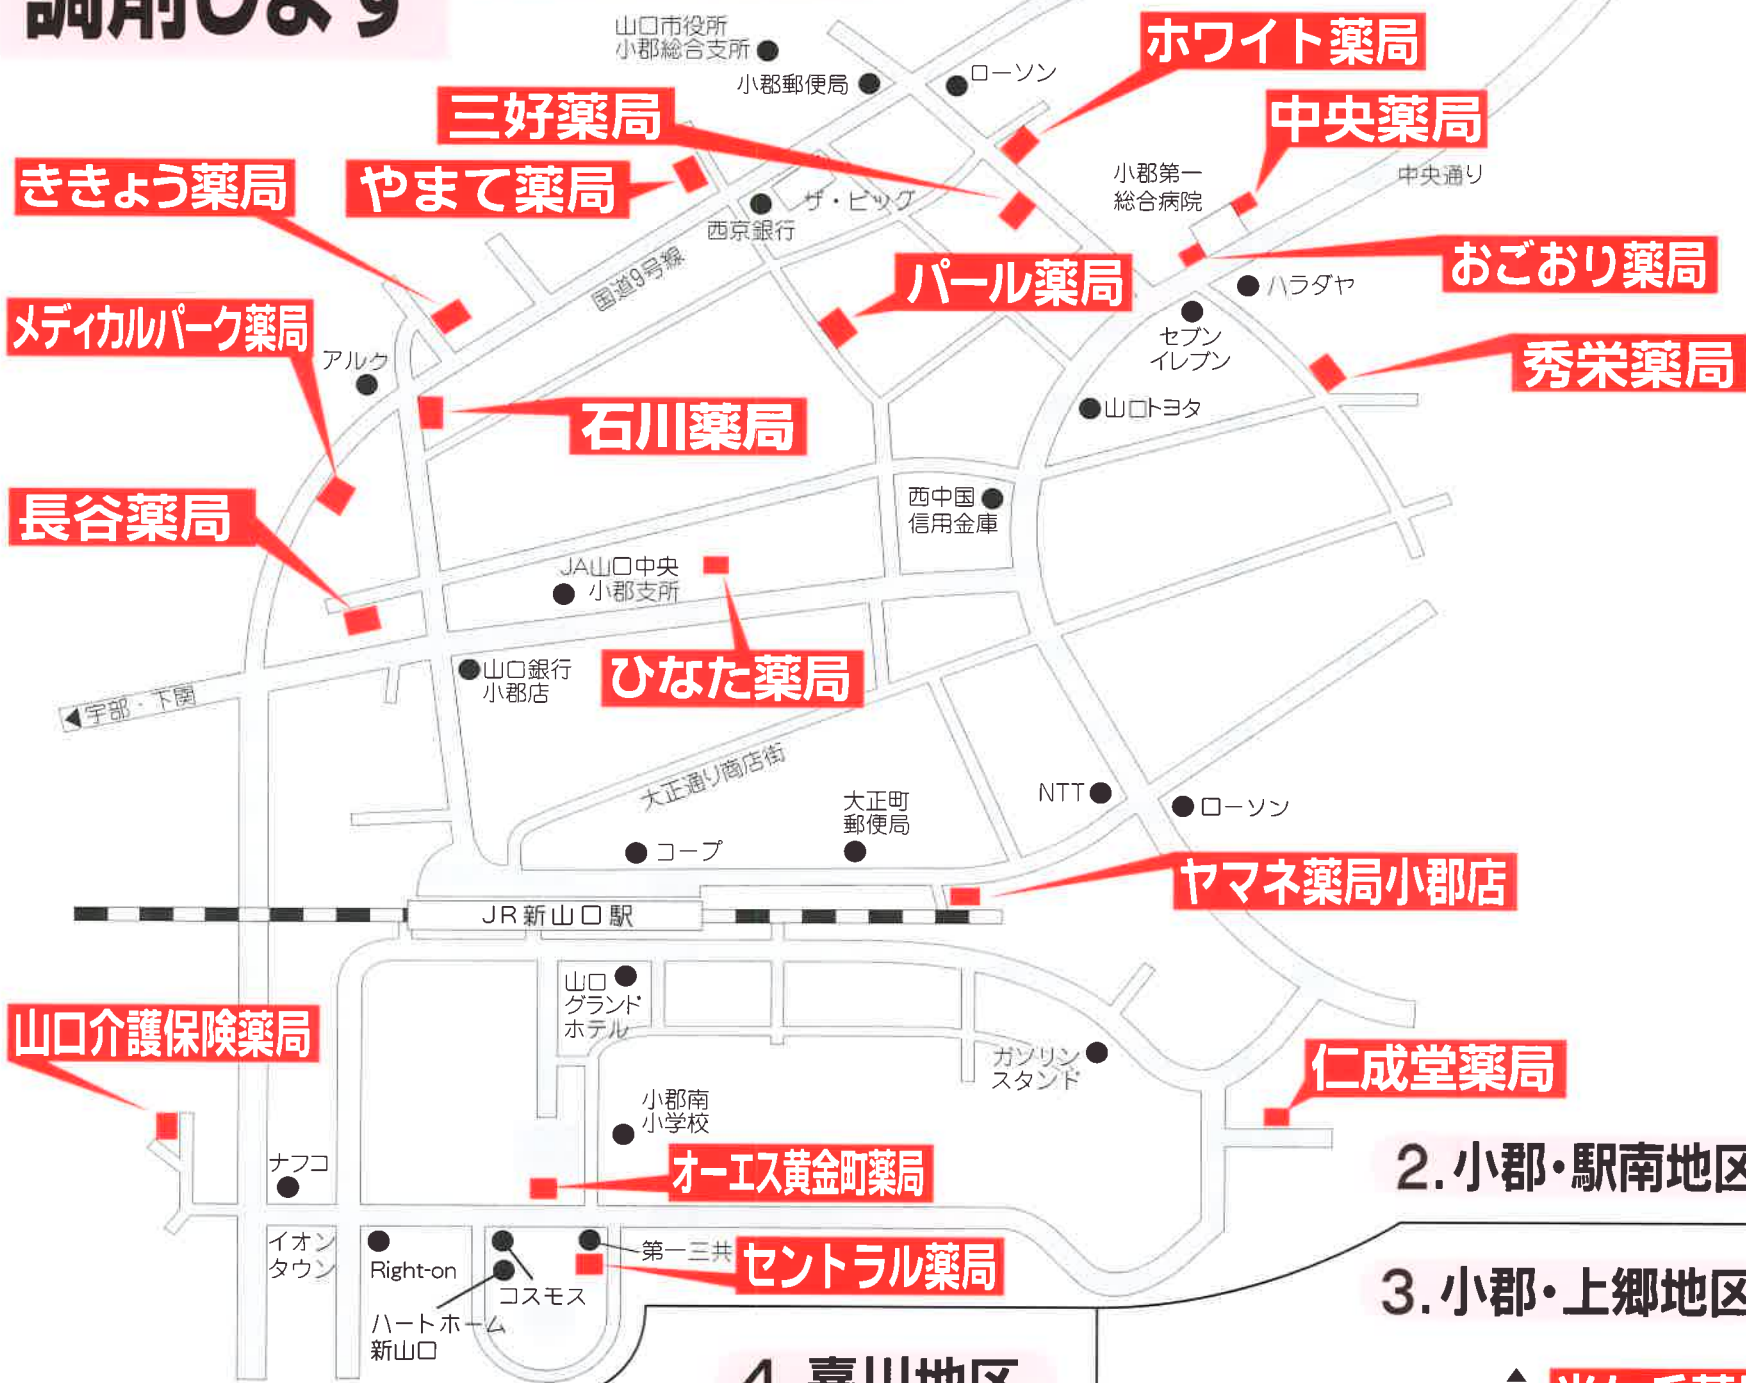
調剤します

山口市役所
小郡総合支所

小郡郵便局

ローソン

ホワイト薬局

三好薬局

中央薬局

ききょう薬局

やまて薬局

ザ・ビッグ

西京銀行

小郡第一
総合病院

中央通り

国道9号線

おごおり薬局

パール薬局

ハラダヤ

メディカルパーク薬局

アルク

セブン
イレブン

秀栄薬局

石川薬局

山口トヨタ

長谷薬局

西中国
信用金庫

JA山口中央
小郡支所

山口銀行
小郡店

ひなた薬局

◀宇部・下関

大正通り商店街

NTT

ローソン

大正町
郵便局

コープ

ヤマネ薬局小郡店

JR新山口駅

山口
グランド
ホテル

ガソリン
スタンド

山口介護保険薬局

仁成堂薬局

小郡南
小学校

2.小郡・駅南地区

ナフコ

オーエス黄金町薬局

イオン
タウン

Right-on

第一三共

セントラル薬局

3.小郡・上郷地区

コスモス

ハートホーム
新山口

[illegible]